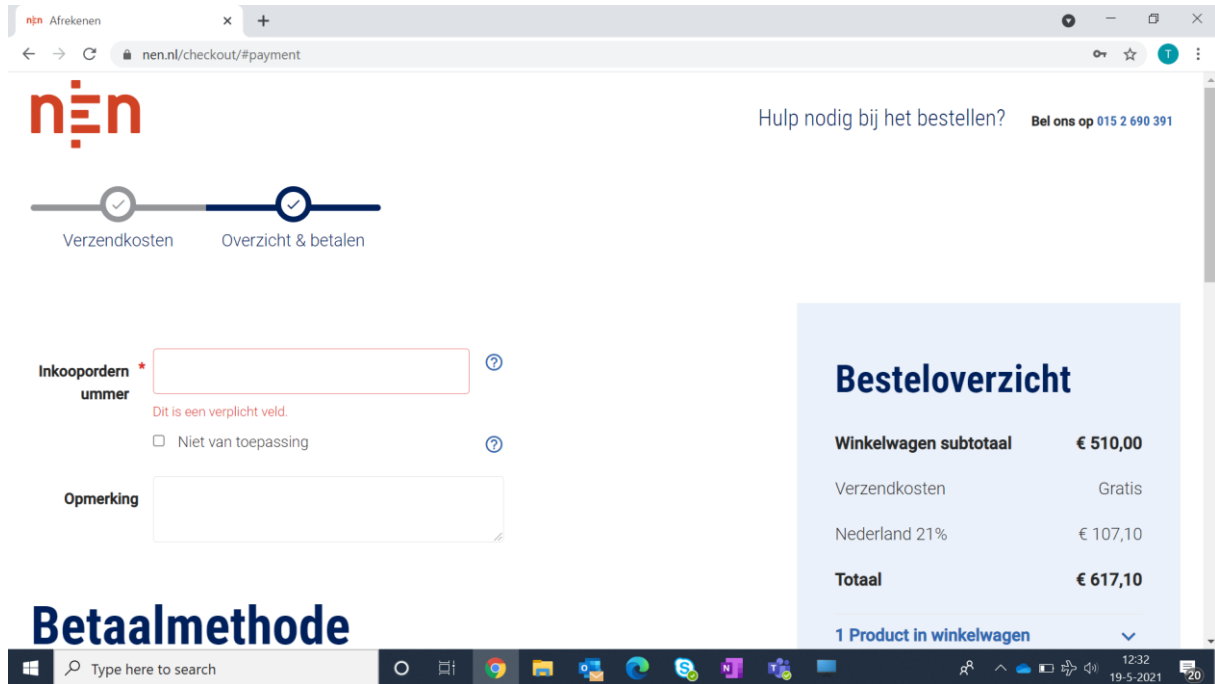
nen Afrekenen ×
+
nen.nl/checkout/#payment

nen

Hulp nodig bij het bestellen? Bel ons op 015 2 690 391

Verzendkosten
Overzicht & betalen

Inkoopordernummer *
Dit is een verplicht veld.
Niet van toepassing

Opmerking

Betaalmethode

Besteloverzicht

| | |
|---|---|
| Winkelwagen subtotaal | € 510,00 |
| Verzendkosten | Gratis |
| Nederland 21% | € 107,10 |
| Totaal | € 617,10 |

1 Product in winkelwagen

Type here to search

12:32
19-5-2021
20